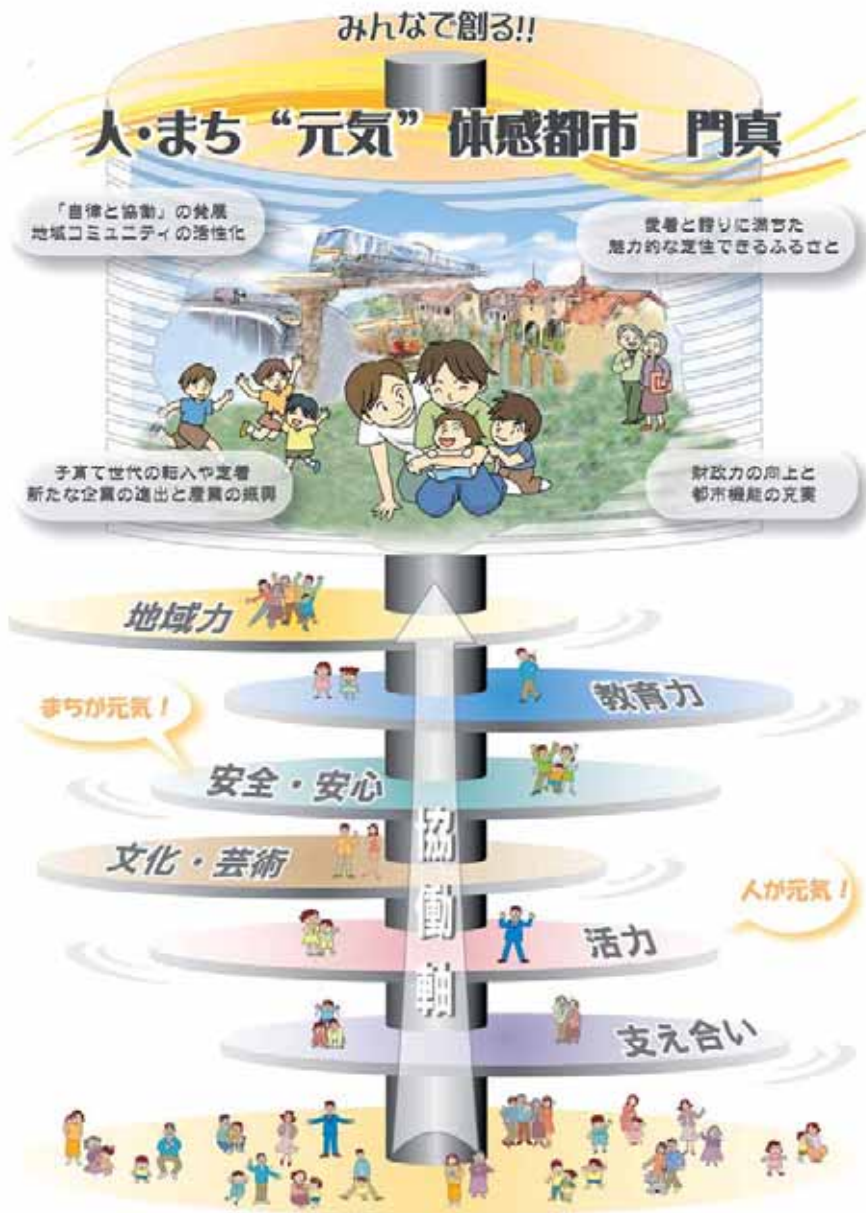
みんなで創る!!

人・まち"元気"体感都市　門真

「自律と協働」の発展
地域コミュニティの活性化

愛着と誇りに満ちた
魅力的な定住できるふるさと

子育て世代の転入や定着
新たな企業の進出と産業の振興

財政力の向上と
都市機能の充実

地域力

まちが元気！

教育力

安全・安心

文化・芸術

人が元気！

活力

支え合い

協働軸